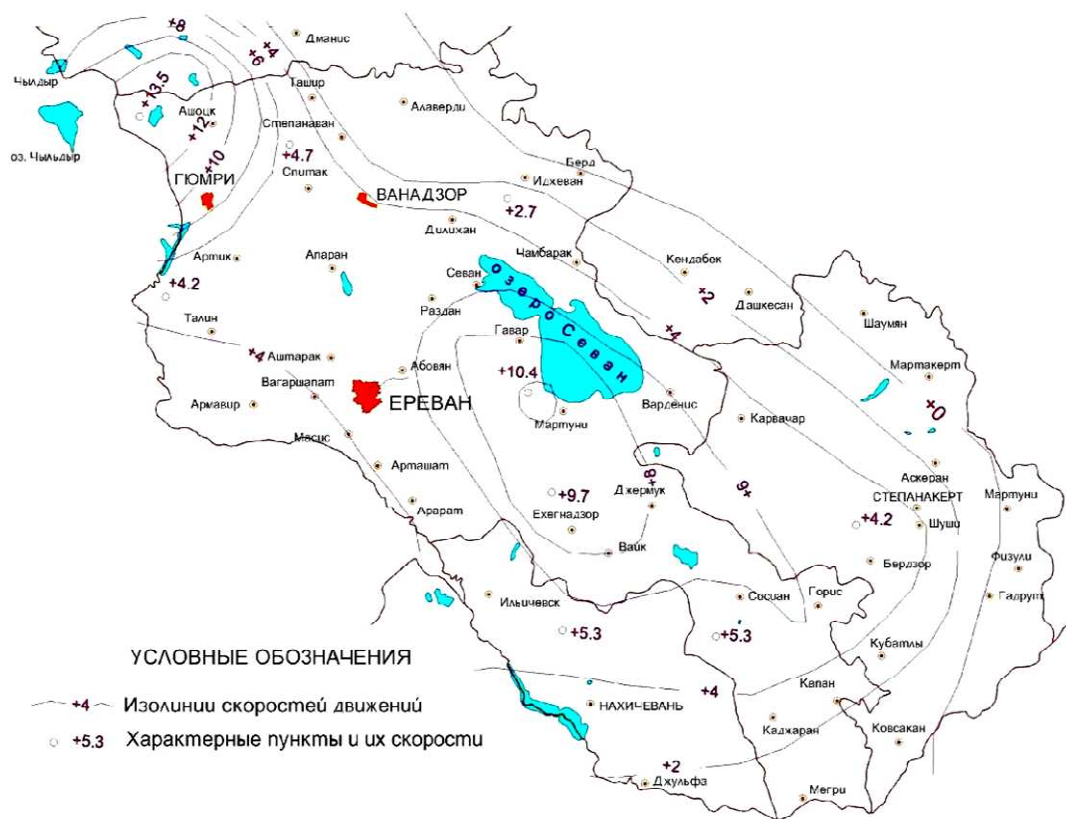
+8
+6
+4
Дманис
Чылдыр
+13.5
Ташир
Ашоцк
Алаверди
+12
Степанаван
оз. Чылдыр
+10
+4.7
Берд
ГЮМРИ
Спитак
ВАНАДЗОР
Иджеван
+2.7
Дилижан
Артик
Апаран
Чамбарак
Кендабек
+4.2
Севан
озеро Севан
+2
Дашкесан
Раздан
Талин
Шаумян
Гавар
+4
+4
Аштарак
Абовян
Мартакерт
+10.4
Вагаршапат
Армавир
ЕРЕВАН
Варденис
+0
Карвачар
Мартуни
Масис
Арташат
Аскеран
+8
+6
+9.7
Джермук
СТЕПАНАКЕРТ
Мартуни
Арарат
Ехегнадзор
+4.2
Шуши
Вайк
Физули
Бердзор
Горис
Ильичевск
Сисиан
Гадрут
+5.3
+5.3
Кубатлы
УСЛОВНЫЕ ОБОЗНАЧЕНИЯ
+4 Изолинии скоростей движений
Капан
НАХИЧЕВАНЬ
+4
+5.3 Характерные пункты и их скорости
Каджаран
Ковсакан
+2
Джульфа
Мегри